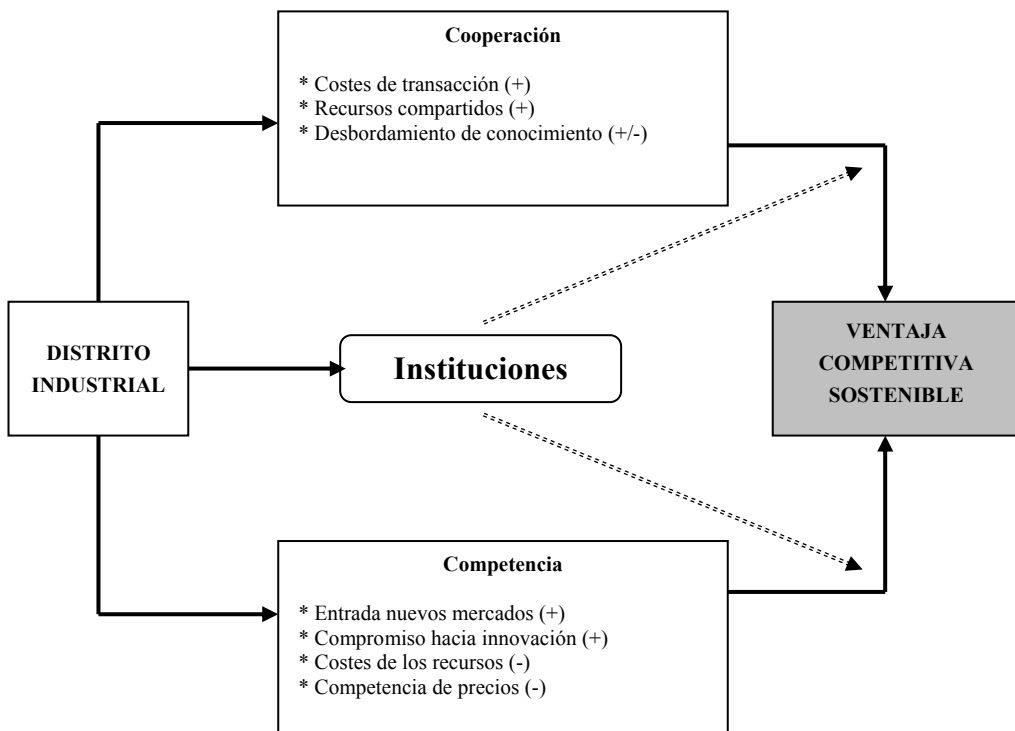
Cooperación

* Costes de transacción (+)
* Recursos compartidos (+)
* Desbordamiento de conocimiento (+/-)

DISTRITO INDUSTRIAL

Instituciones

VENTAJA COMPETITIVA SOSTENIBLE

Competencia

* Entrada nuevos mercados (+)
* Compromiso hacia innovación (+)
* Costes de los recursos (-)
* Competencia de precios (-)